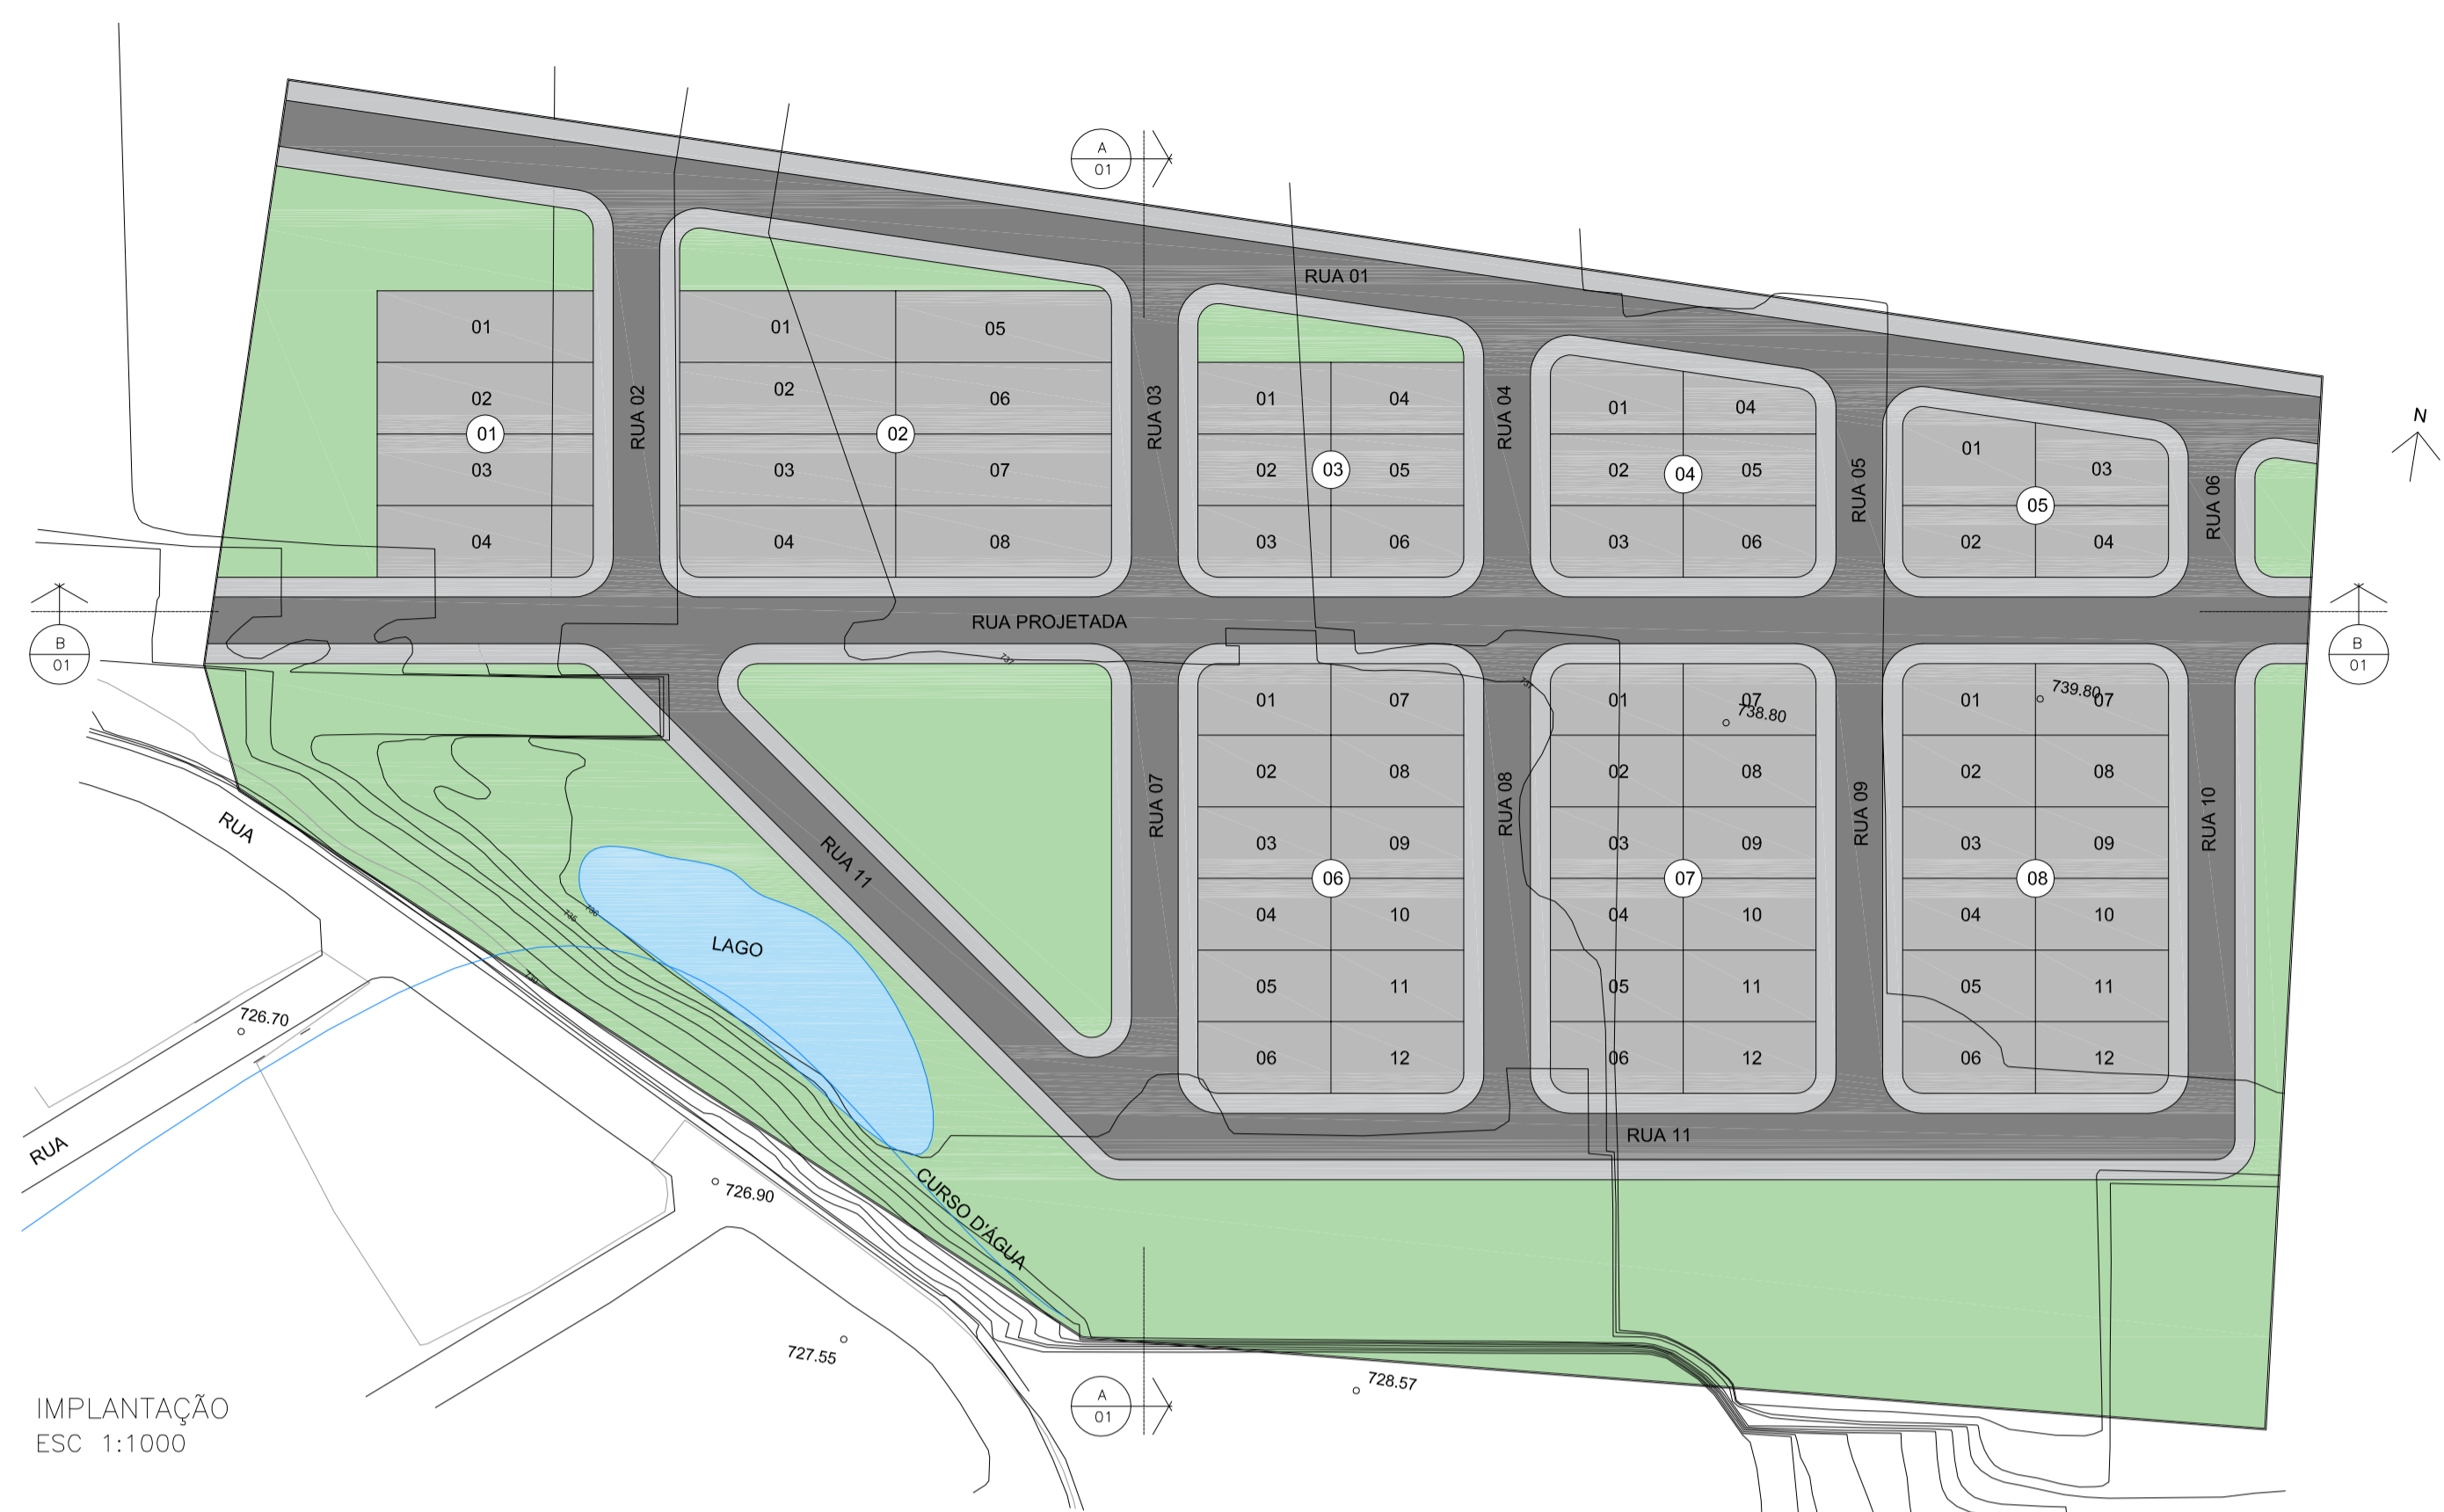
A
01

RUA 01

01
02
01
03
04

RUA 02

01
05
02
06
02
03
07
04
08

RUA 03

01
04
02
03
05
03
06

RUA 04

01
04
02
04
05
03
06

RUA 05

01
03
05
02
04

RUA 06

N

B
01

RUA PROJETADA

B
01

01
07
02
08
03
09
06
04
10
05
11
06
12

RUA 07

RUA 08

01
07
738.80
02
08
03
09
07
04
10
05
11
06
12

RUA 09

739.80
01
07
02
08
03
09
08
04
10
05
11
06
12

RUA 10

RUA 11

RUA 11

RUA

LAGO

726.70

RUA

726.90

CURSO D'ÁGUA

727.55

728.57

A
01

IMPLANTAÇÃO
ESC 1:1000